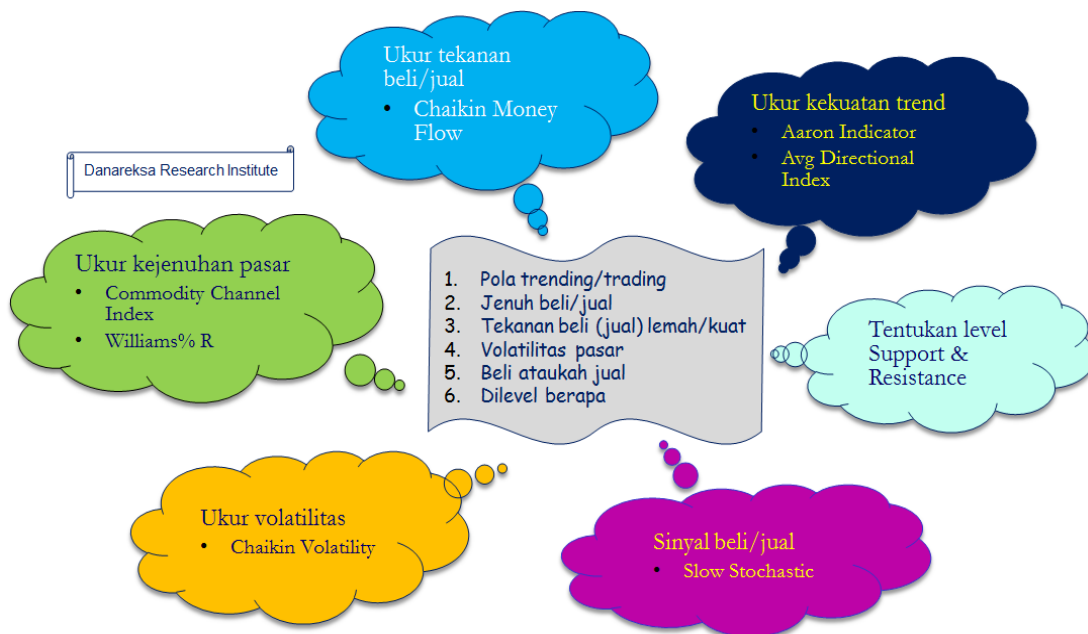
Danareksa Research Institute

Ukur tekanan beli/jual
• Chaikin Money Flow

Ukur kekuatan trend
• Aaron Indicator
• Avg Directional Index

Ukur kejenuhan pasar
• Commodity Channel Index
• Williams% R

1. Pola trending/trading
2. Jenuh beli/jual
3. Tekanan beli (jual) lemah/kuat
4. Volatilitas pasar
5. Beli ataukah jual
6. Dilevel berapa

Tentukan level Support & Resistance

Ukur volatilitas
• Chaikin Volatility

Sinyal beli/jual
• Slow Stochastic